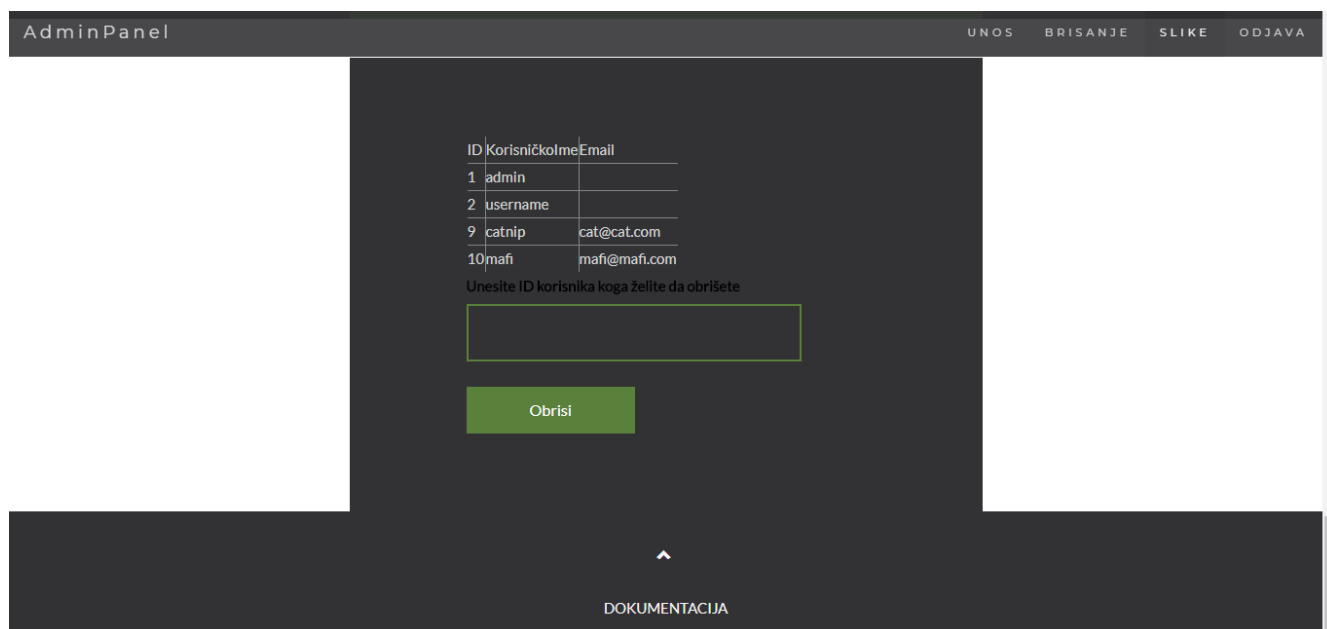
AdminPanel

UNOS BRISANJE SLIKE ODJAVA

| ID | KorisničkoIme | Email |
|---|---|---|
| 1 | admin | |
| 2 | username | |
| 9 | catnip | cat@cat.com |
| 10 | mafi | mafi@mafi.com |

Unesite ID korisnika koga želite da obrišete

Obrisi

DOKUMENTACIJA